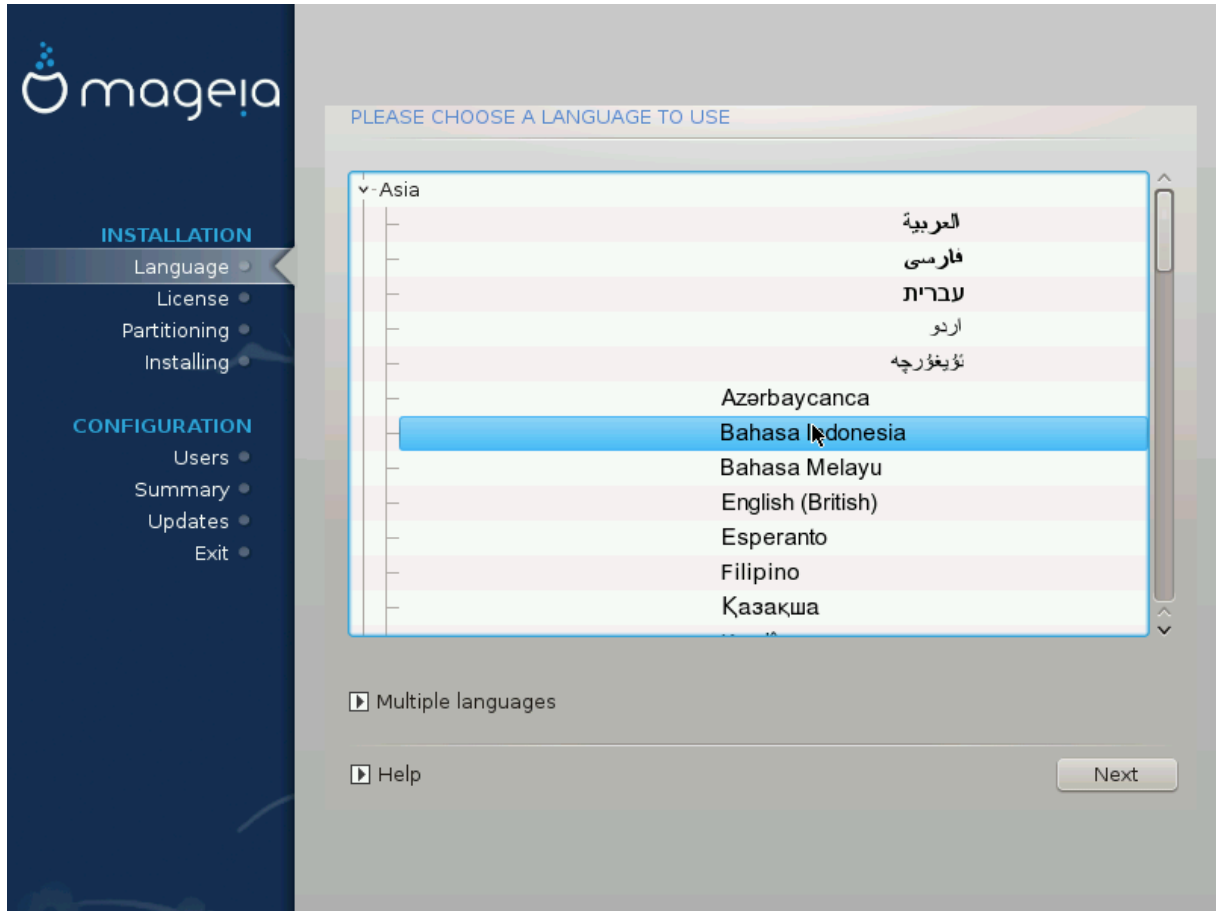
mageia

INSTALLATION
Language
License
Partitioning
Installing

CONFIGURATION
Users
Summary
Updates
Exit

PLEASE CHOOSE A LANGUAGE TO USE

Asia
العربية
فارسی
עברית
اردو
ئۇيغۇرچە
Azərbaycanca
Bahasa Indonesia
Bahasa Melayu
English (British)
Esperanto
Filipino
Қазақша

Multiple languages

Help

Next